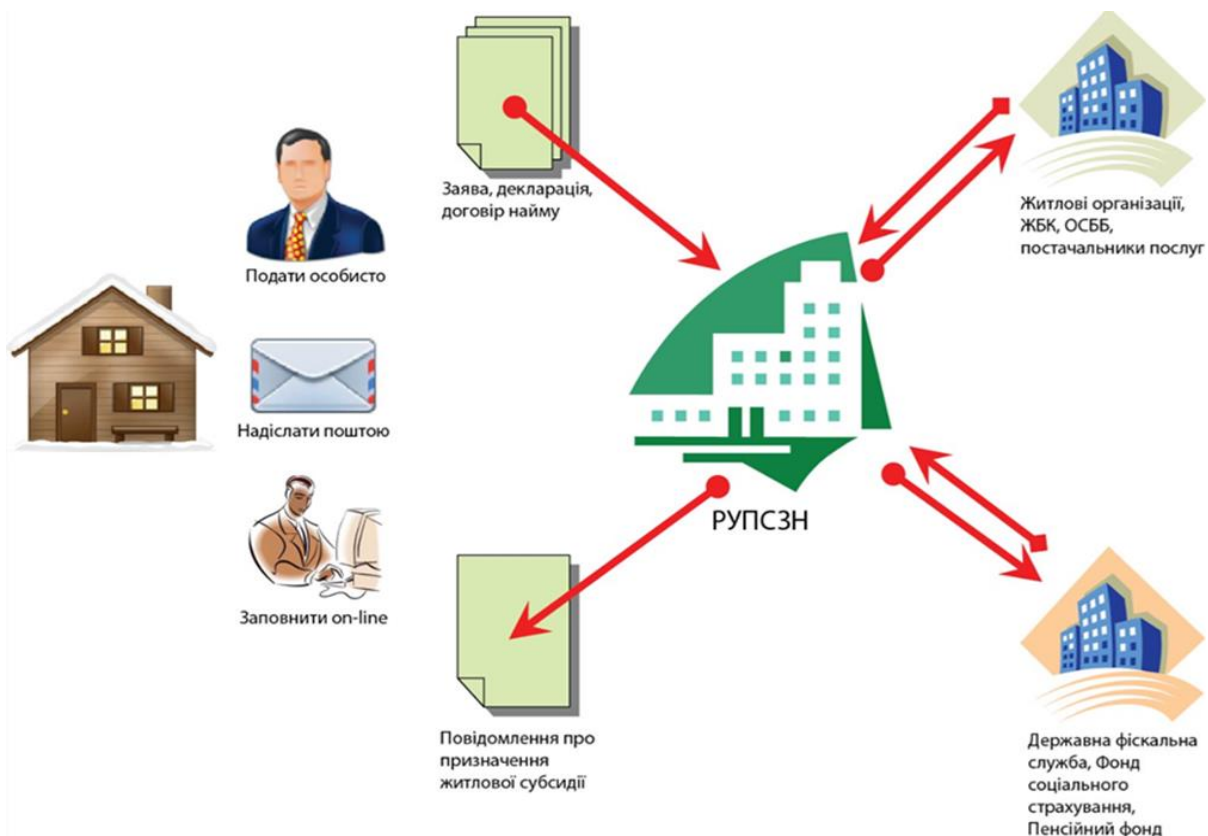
Заява, декларація, договір найму

Житлові організації, ЖБК, ОСББ, постачальники послуг

Подати особисто

Надіслати поштою

Заповнити on-line

РУПСЗН

Повідомлення про призначення житлової субсидії

Державна фіскальна служба, Фонд соціального страхування, Пенсійний фонд